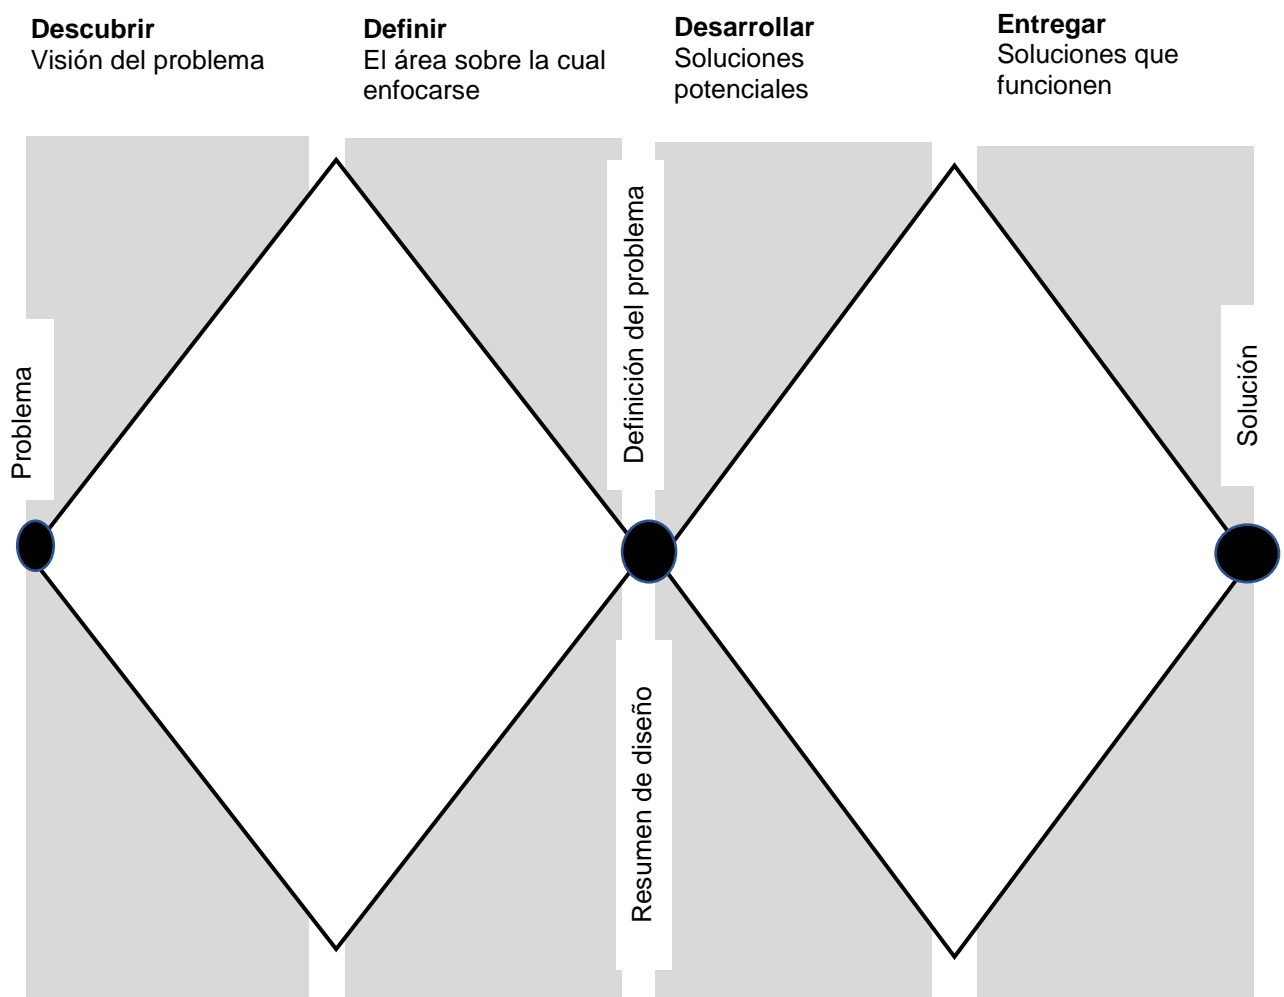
**Descubrir**
Visión del problema

**Definir**
El área sobre la cual enfocarse

**Desarrollar**
Soluciones potenciales

**Entregar**
Soluciones que funcionen

Problema

Definición del problema

Resumen de diseño

Solución